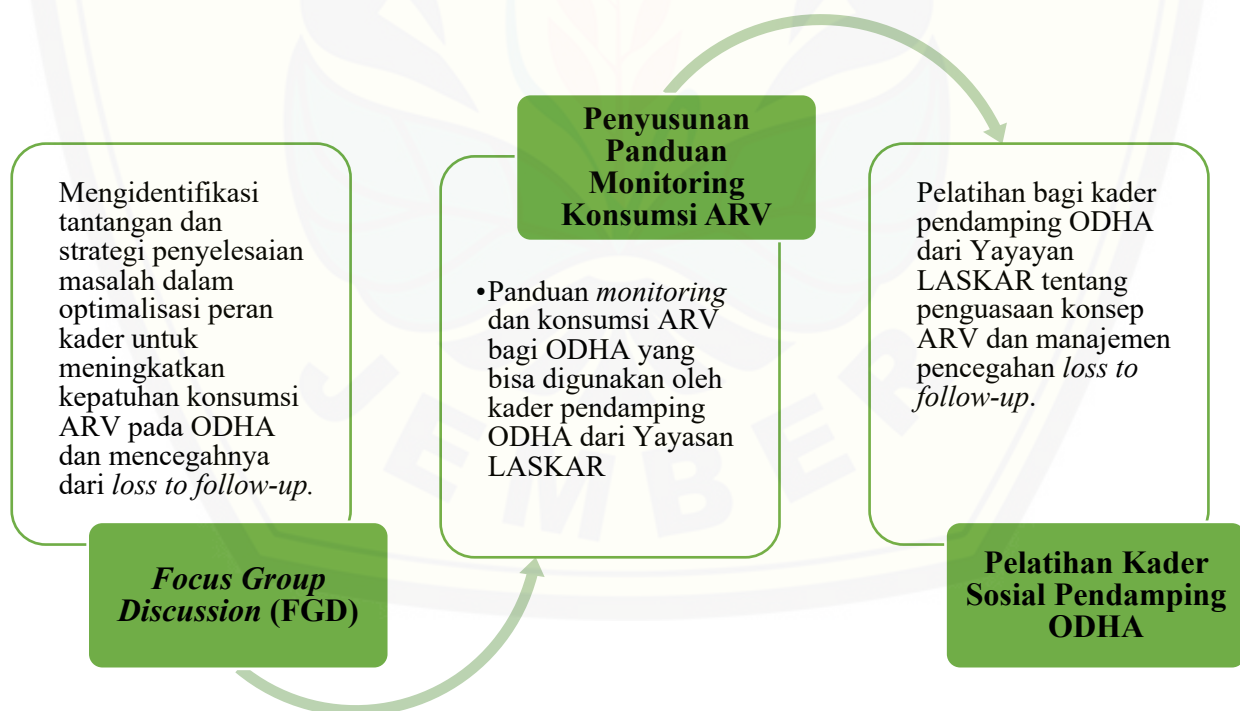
Mengidentifikasi tantangan dan strategi penyelesaian masalah dalam optimalisasi peran kader untuk meningkatkan kepatuhan konsumsi ARV pada ODHA dan mencegahnya dari *loss to follow-up.*

*Focus Group Discussion* (FGD)

Penyusunan Panduan Monitoring Konsumsi ARV

•Panduan *monitoring* dan konsumsi ARV bagi ODHA yang bisa digunakan oleh kader pendamping ODHA dari Yayasan LASKAR

Pelatihan bagi kader pendamping ODHA dari Yayayan LASKAR tentang penguasaan konsep ARV dan manajemen pencegahan *loss to follow-up*.

Pelatihan Kader Sosial Pendamping ODHA